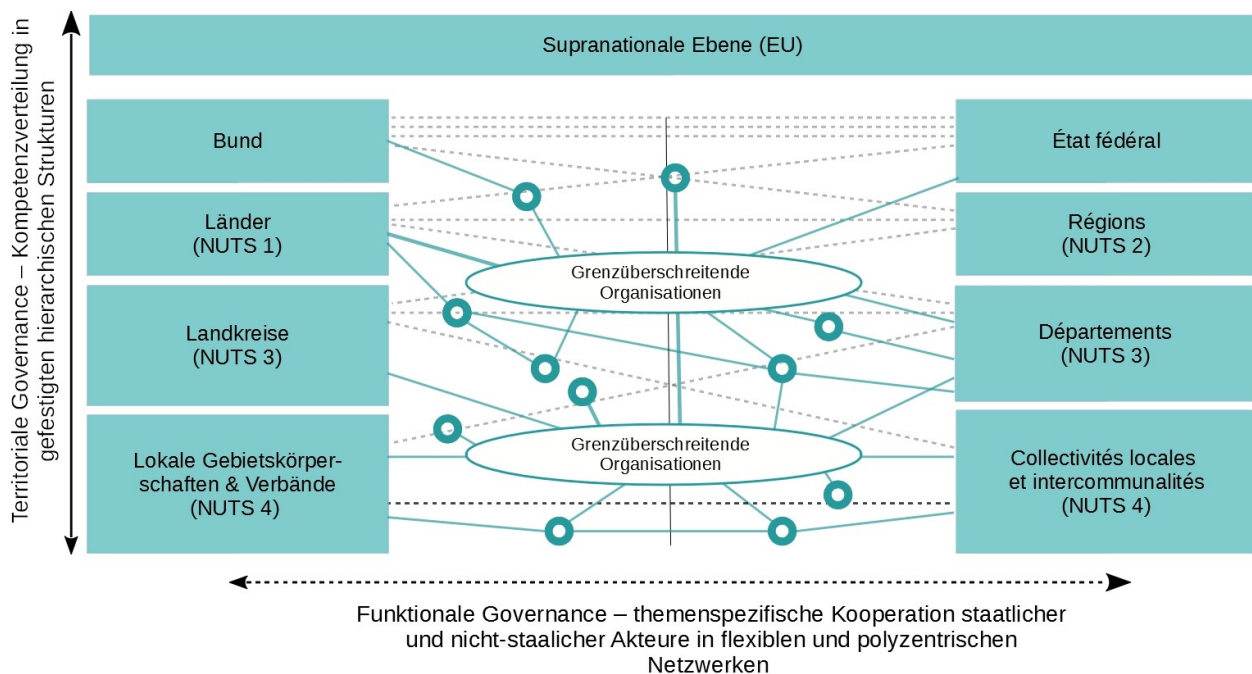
Territoriale Governance – Kompetenzverteilung in gefestigten hierarchischen Strukturen

Supranationale Ebene (EU)

Bund

Länder
(NUTS 1)

Landkreise
(NUTS 3)

Lokale Gebietskörperschaften & Verbände
(NUTS 4)

État fédéral

Régions
(NUTS 2)

Départements
(NUTS 3)

Collectivités locales et intercommunalités
(NUTS 4)

Grenzüberschreitende Organisationen

Grenzüberschreitende Organisationen

Funktionale Governance – themenspezifische Kooperation staatlicher und nicht-staalicher Akteure in flexiblen und polyzentrischen Netzwerken